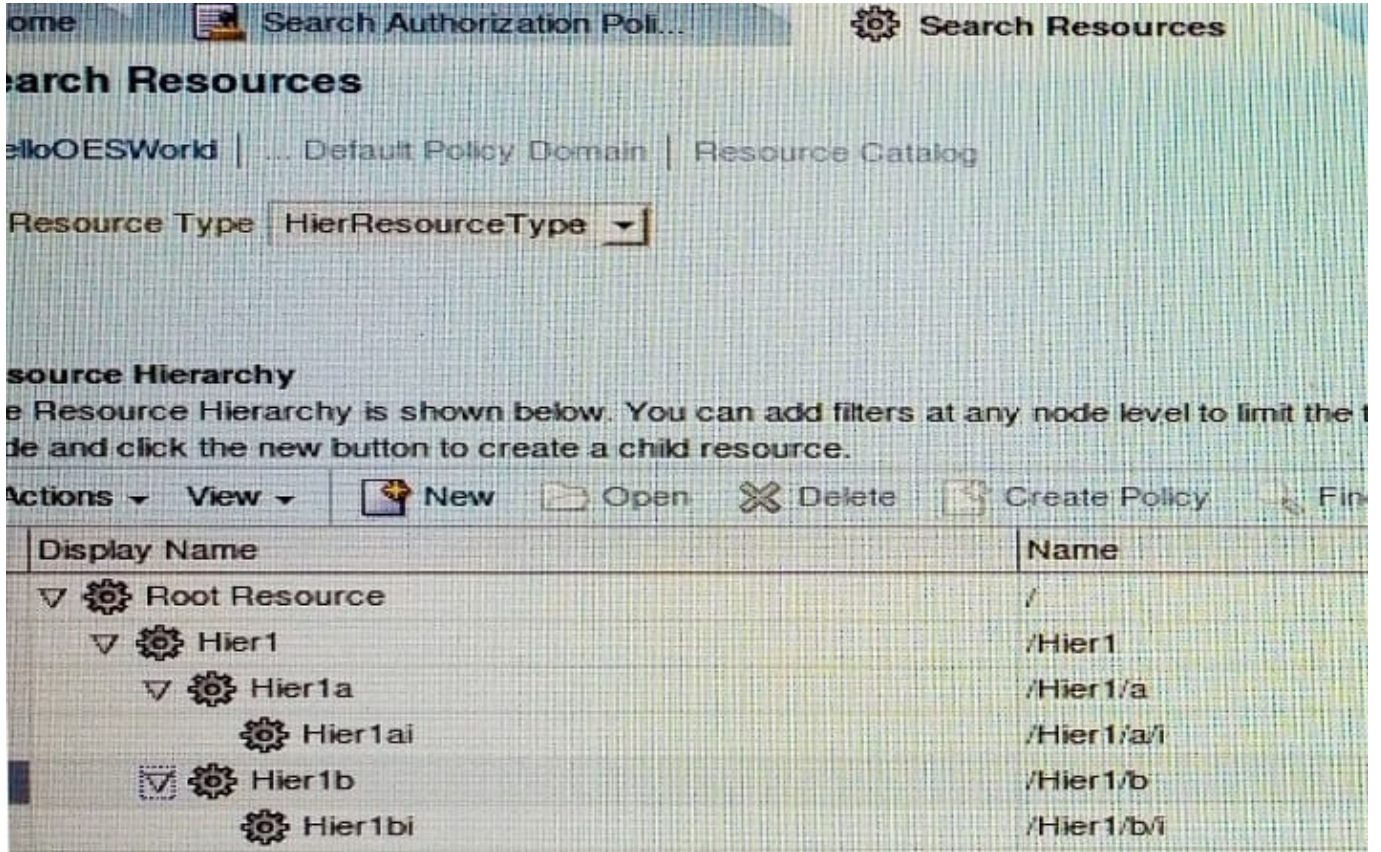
ome | Search Authorization Poli... | Search Resources

earch Resources

elloOESWorld | ... Default Policy Domain | Resource Catalog

Resource Type HierResourceType

source Hierarchy

e Resource Hierarchy is shown below. You can add filters at any node level to limit the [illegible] de and click the new button to create a child resource.

Actions View New Open Delete Create Policy Fin

| Display Name | Name |
|---|---|
| Root Resource | / |
| Hier1 | /Hier1 |
| Hier1a | /Hier1/a |
| Hier1ai | /Hier1/a/i |
| Hier1b | /Hier1/b |
| Hier1bi | /Hier1/b/i |